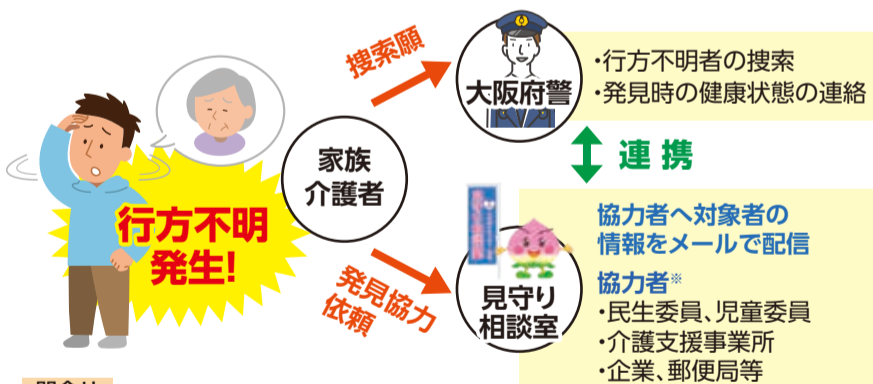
行方不明発生!

家族介護者

捜索願

大阪府警

・行方不明者の捜索
・発見時の健康状態の連絡

連携

発見協力依頼

見守り相談室

協力者へ対象者の情報をメールで配信

協力者※
・民生委員、児童委員
・介護支援事業所
・企業、郵便局等

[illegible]